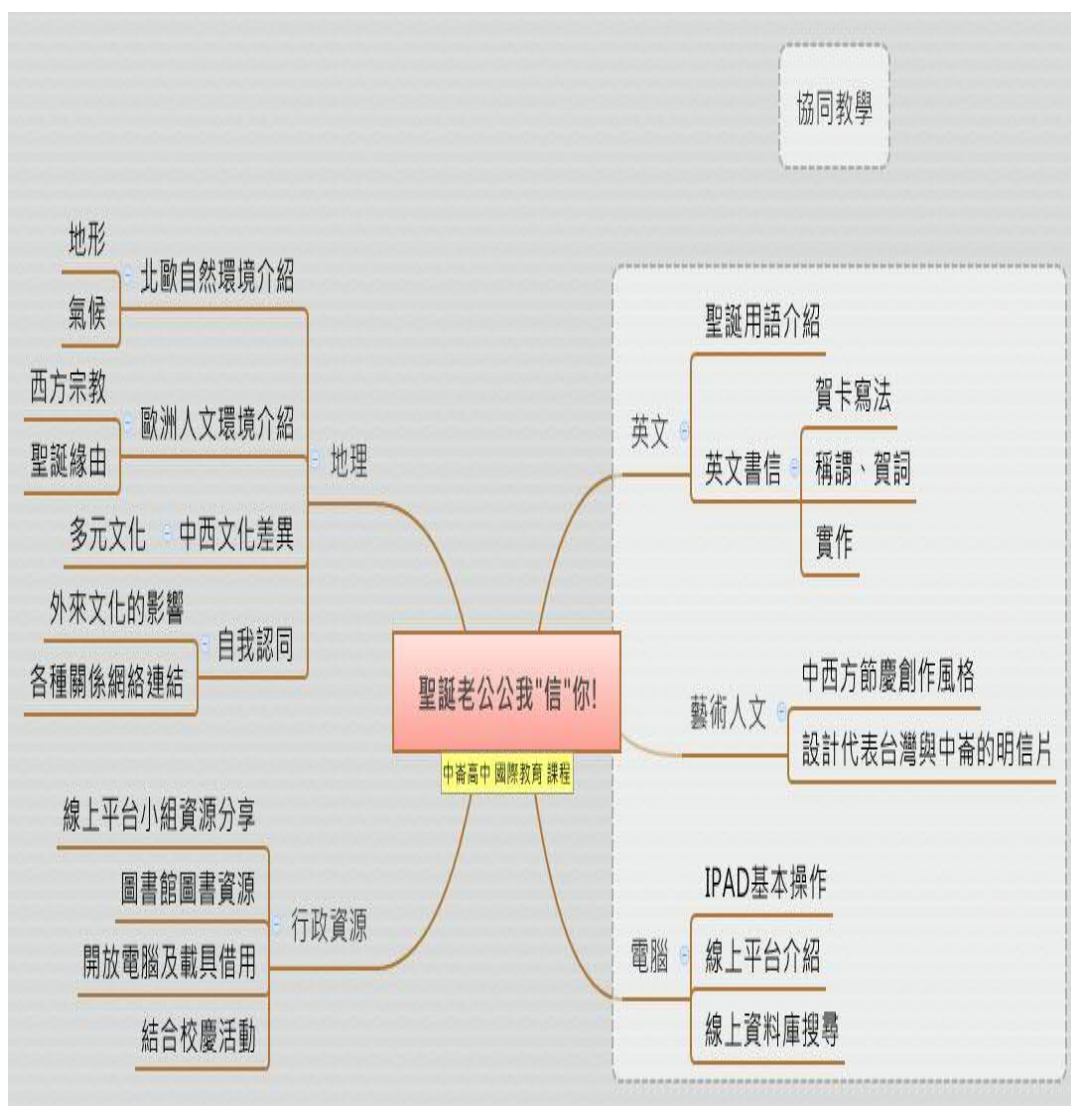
協同教學

聖誕老公公我"信"你!
中崙高中 國際教育 課程

地理
北歐自然環境介紹
地形
氣候
歐洲人文環境介紹
西方宗教
聖誕緣由
中西文化差異
多元文化
自我認同
外來文化的影響
各種關係網絡連結

行政資源
線上平台小組資源分享
圖書館圖書資源
開放電腦及載具借用
結合校慶活動

英文
聖誕用語介紹
英文書信
賀卡寫法
稱謂、賀詞
實作

藝術人文
中西方節慶創作風格
設計代表台灣與中崙的明信片

電腦
IPAD基本操作
線上平台介紹
線上資料庫搜尋